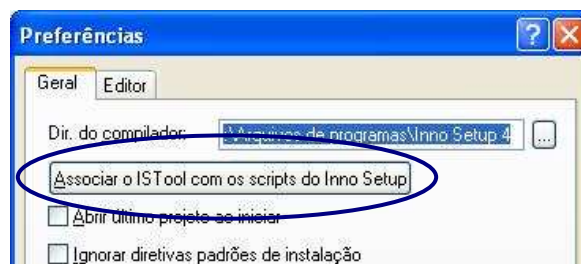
Preferências

?

X

Geral

Editor

Dir. do compilador:

:\Arquivos de programas\Inno Setup 4

...

Associar o ISTool com os scripts do Inno Setup

Abrir último projeto ao iniciar

Ignorar diretivas padrões de instalação